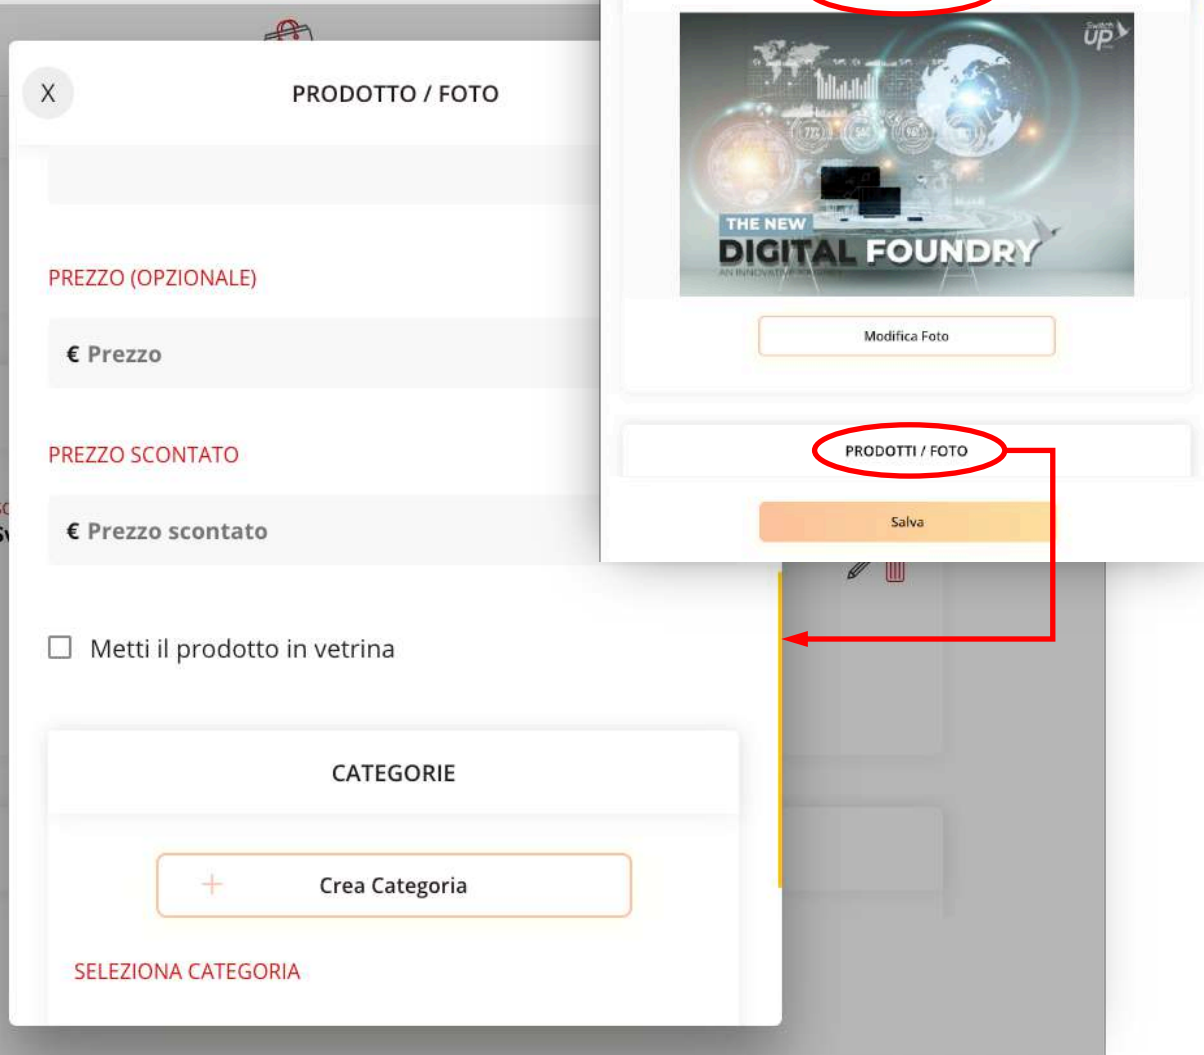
X

PRODOTTO / FOTO

PREZZO (OPZIONALE)

€ Prezzo

PREZZO SCONTATO

€ Prezzo scontato

Metti il prodotto in vetrina

CATEGORIE

+ Crea Categoria

SELEZIONA CATEGORIA

Switch Up

THE NEW
DIGITAL FOUNDRY
AN INNOVATIVE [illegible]

Modifica Foto

PRODOTTI / FOTO

Salva